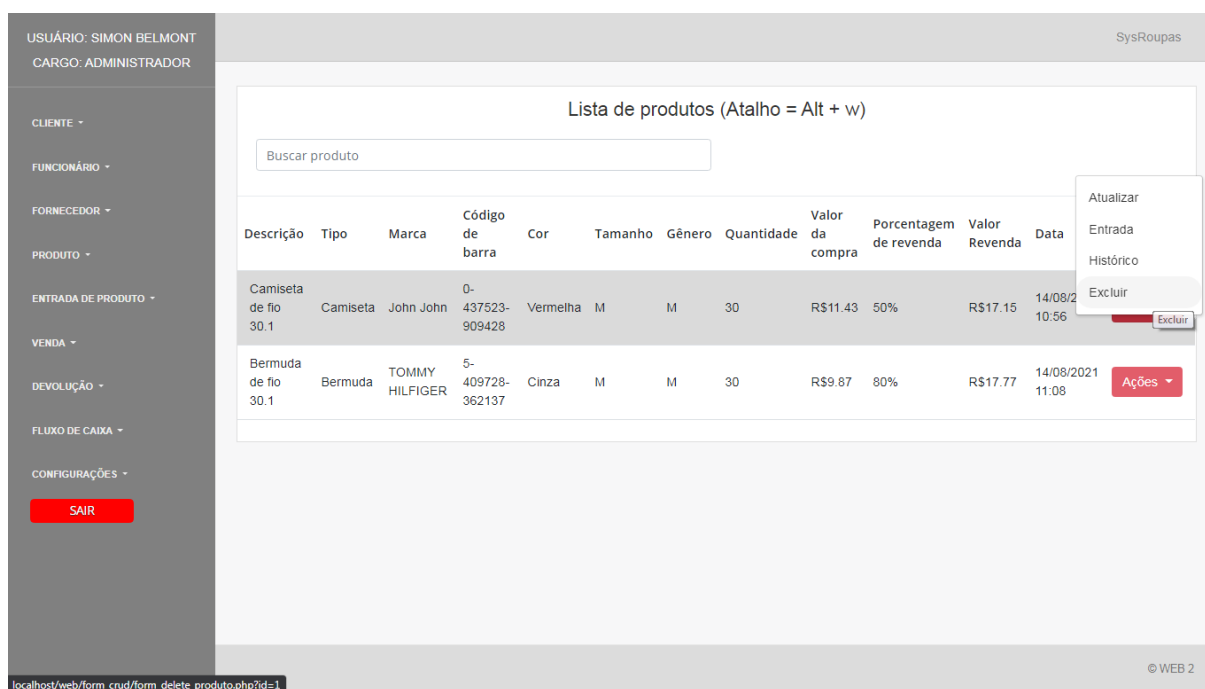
USUÁRIO: SIMON BELMONT
CARGO: ADMINISTRADOR

CLIENTE ▾
FUNCIONÁRIO ▾
FORNECEDOR ▾
PRODUTO ▾
ENTRADA DE PRODUTO ▾
VENDA ▾
DEVOLUÇÃO ▾
FLUXO DE CAIXA ▾
CONFIGURAÇÕES ▾
SAIR

SysRoupas

Lista de produtos (Atalho = Alt + w)

Buscar produto

| Descrição | Tipo | Marca | Código de barra | Cor | Tamanho | Gênero | Quantidade | Valor da compra | Porcentagem de revenda | Valor Revenda | Data | |
|---|---|---|---|---|---|---|---|---|---|---|---|---|
| Camiseta de fio 30.1 | Camiseta | John John | 0-437523-909428 | Vermelha | M | M | 30 | R$11.43 | 50% | R$17.15 | 14/08/2 10:56 | |
| Bermuda de fio 30.1 | Bermuda | TOMMY HILFIGER | 5-409728-362137 | Cinza | M | M | 30 | R$9.87 | 80% | R$17.77 | 14/08/2021 11:08 | Ações ▾ |

Atualizar
Entrada
Histórico
Excluir
Excluir

© WEB 2

localhost/web/form crud/form delete produto.php?id=1